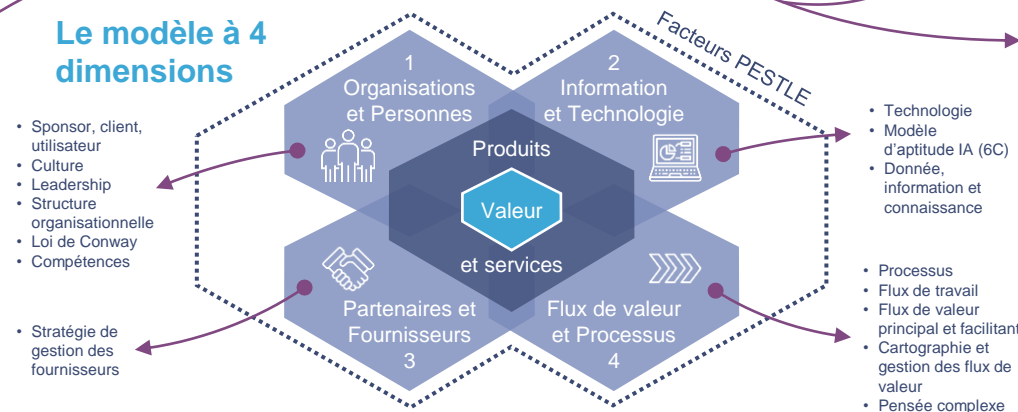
Le modèle à 4 dimensions

Facteurs PESTLE

1
Organisations et Personnes

2
Information et Technologie

Produits

Valeur

et services

Partenaires et Fournisseurs
3

Flux de valeur et Processus
4

- Sponsor, client, utilisateur
- Culture
- Leadership
- Structure organisationnelle
- Loi de Conway
- Compétences

- Stratégie de gestion des fournisseurs

- Technologie
- Modèle d'aptitude IA (6C)
- Donnée, information et connaissance

- Processus
- Flux de travail
- Flux de valeur principal et facilitant
- Cartographie et gestion des flux de valeur
- Pensée complexe